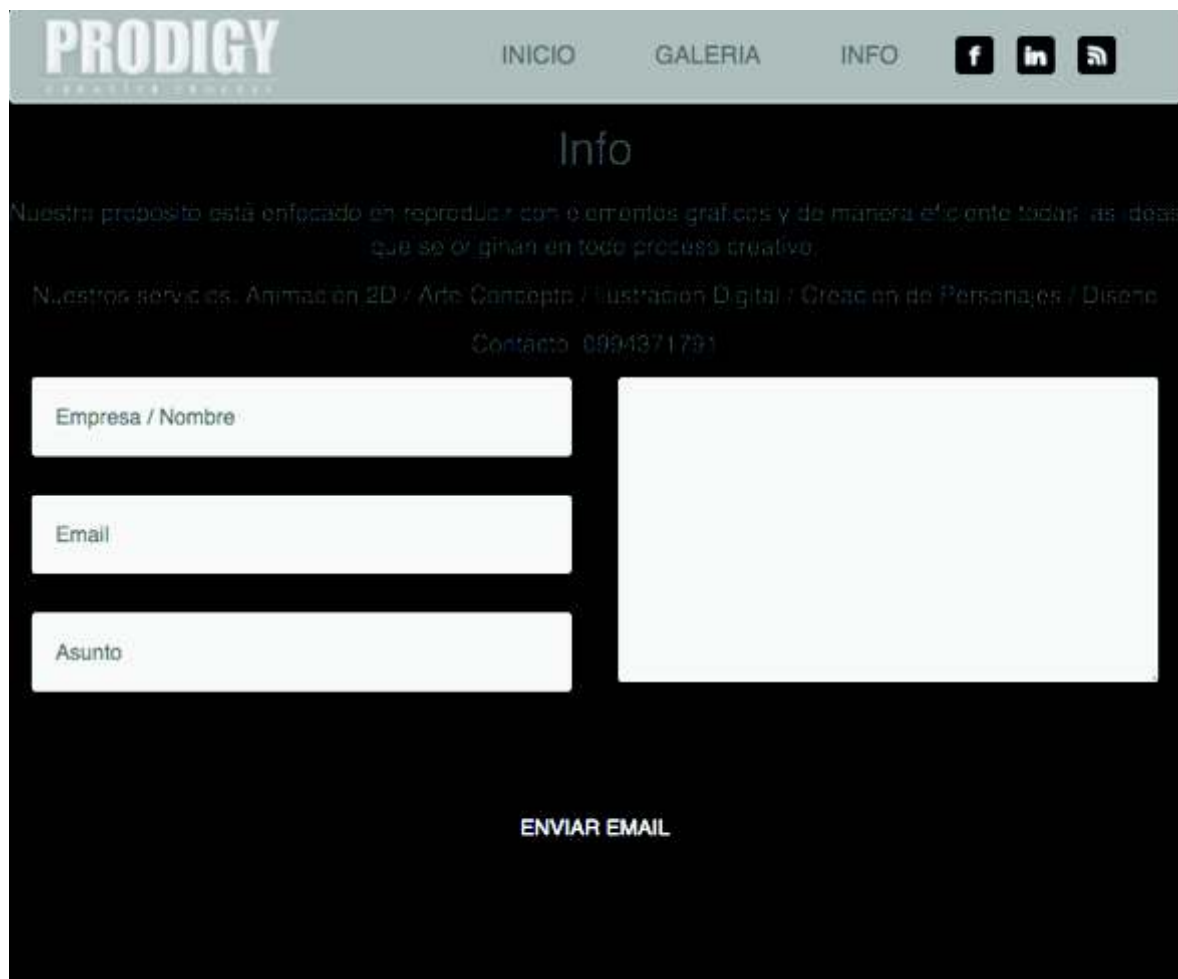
PRODIGY

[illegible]

INICIO

GALERIA

INFO

f

in

Info

Nuestro proposito está enfocado en reproducir con elementos graficos y de manera eficiente todas las ideas que se originan en todo proceso creativo.

Nuestros servicios: Animacion 2D / Arte Concepto / Ilustracion Digital / Creacion de Personajes / Diseño

Contacto: 0994371791

Empresa / Nombre

Email

Asunto

ENVIAR EMAIL